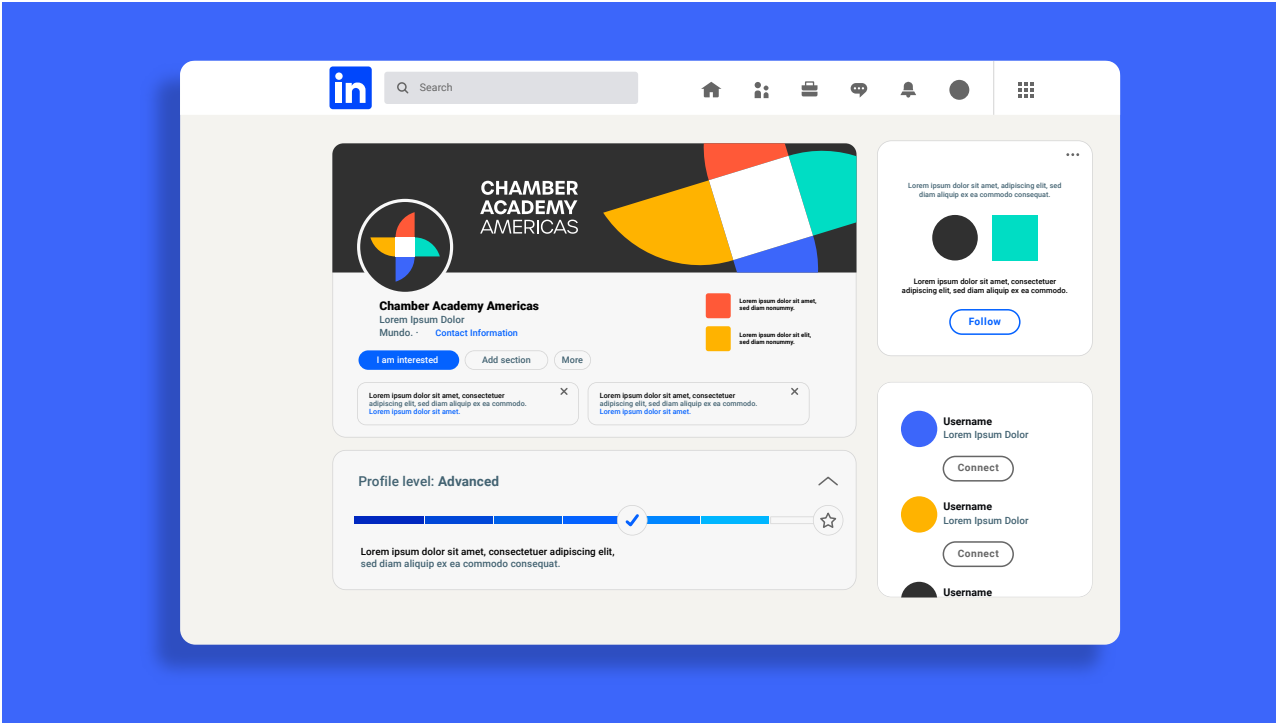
in

Search

CHAMBER ACADEMY AMERICAS

Chamber Academy Americas
Lorem Ipsum Dolor
Mundo. · Contact Information

I am interested
Add section
More

Lorem ipsum dolor sit amet, sed diam nonummy.

Lorem ipsum dolor sit elit, sed diam nonummy.

Lorem ipsum dolor sit amet, consectetuer adipiscing elit, sed diam aliquip ex ea commodo. Lorem ipsum dolor sit amet.

Lorem ipsum dolor sit amet, consectetuer adipiscing elit, sed diam aliquip ex ea commodo. Lorem ipsum dolor sit amet.

Profile level: Advanced

Lorem ipsum dolor sit amet, consectetuer adipiscing elit, sed diam aliquip ex ea commodo consequat.

Lorem ipsum dolor sit amet, adipiscing elit, sed diam aliquip ex ea commodo consequat.

Lorem ipsum dolor sit amet, consectetuer adipiscing elit, sed diam aliquip ex ea commodo.

Follow

Username
Lorem Ipsum Dolor
Connect

Username
Lorem Ipsum Dolor
Connect

Username